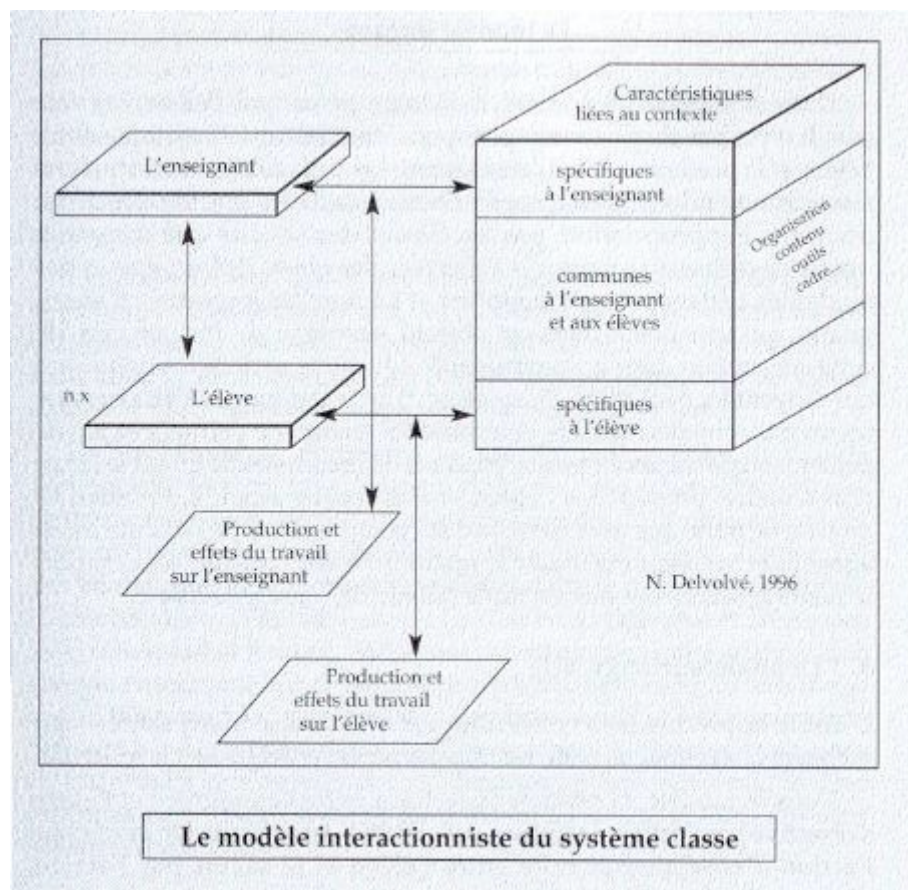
L'enseignant

n.x

L'élève

Caractéristiques liées au contexte

spécifiques à l'enseignant

communes à l'enseignant et aux élèves

spécifiques à l'élève

Organisation contenu outils cadre...

Production et effets du travail sur l'enseignant

Production et effets du travail sur l'élève

N. Delvolvé, 1996

Le modèle interactionniste du système classe